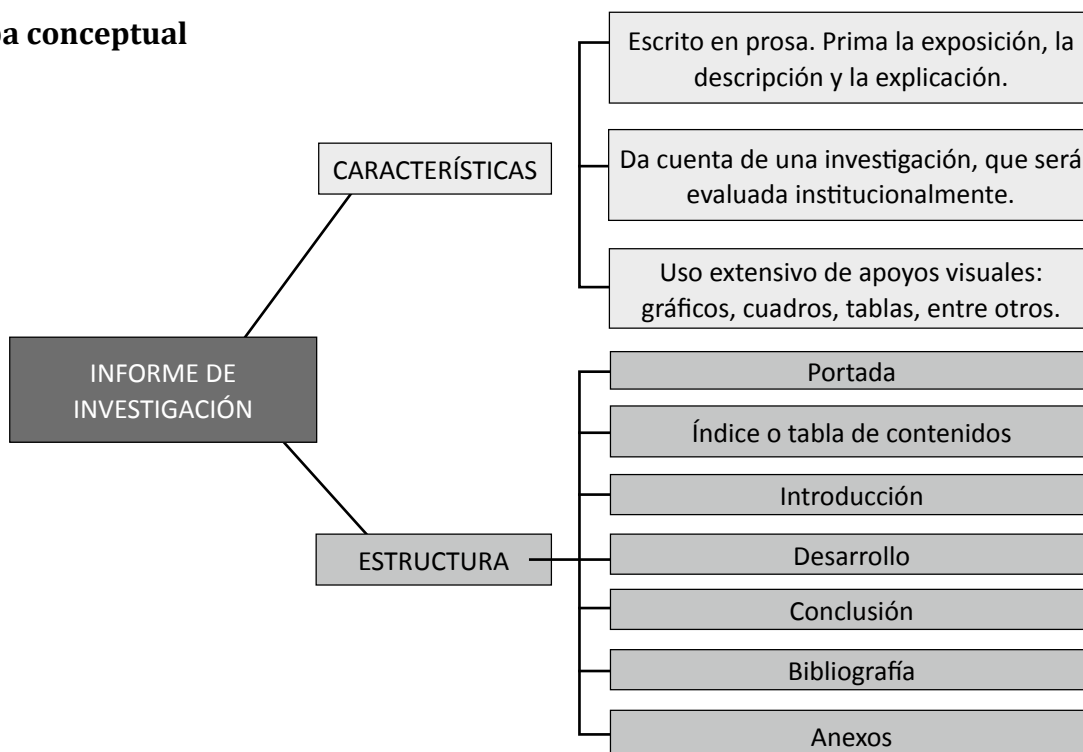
a conceptual

INFORME DE INVESTIGACIÓN

CARACTERÍSTICAS

Escrito en prosa. Prima la exposición, la descripción y la explicación.

Da cuenta de una investigación, que será evaluada institucionalmente.

Uso extensivo de apoyos visuales: gráficos, cuadros, tablas, entre otros.

ESTRUCTURA

Portada

Índice o tabla de contenidos

Introducción

Desarrollo

Conclusión

Bibliografía

Anexos